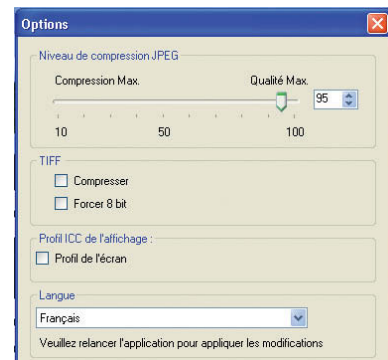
Options

Niveau de compression JPEG

Compression Max.

Qualité Max.

95

10

50

100

TIFF

Compresser

Forcer 8 bit

Profil ICC de l'affichage :

Profil de l'écran

Langue

Français

Veuillez relancer l'application pour appliquer les modifications